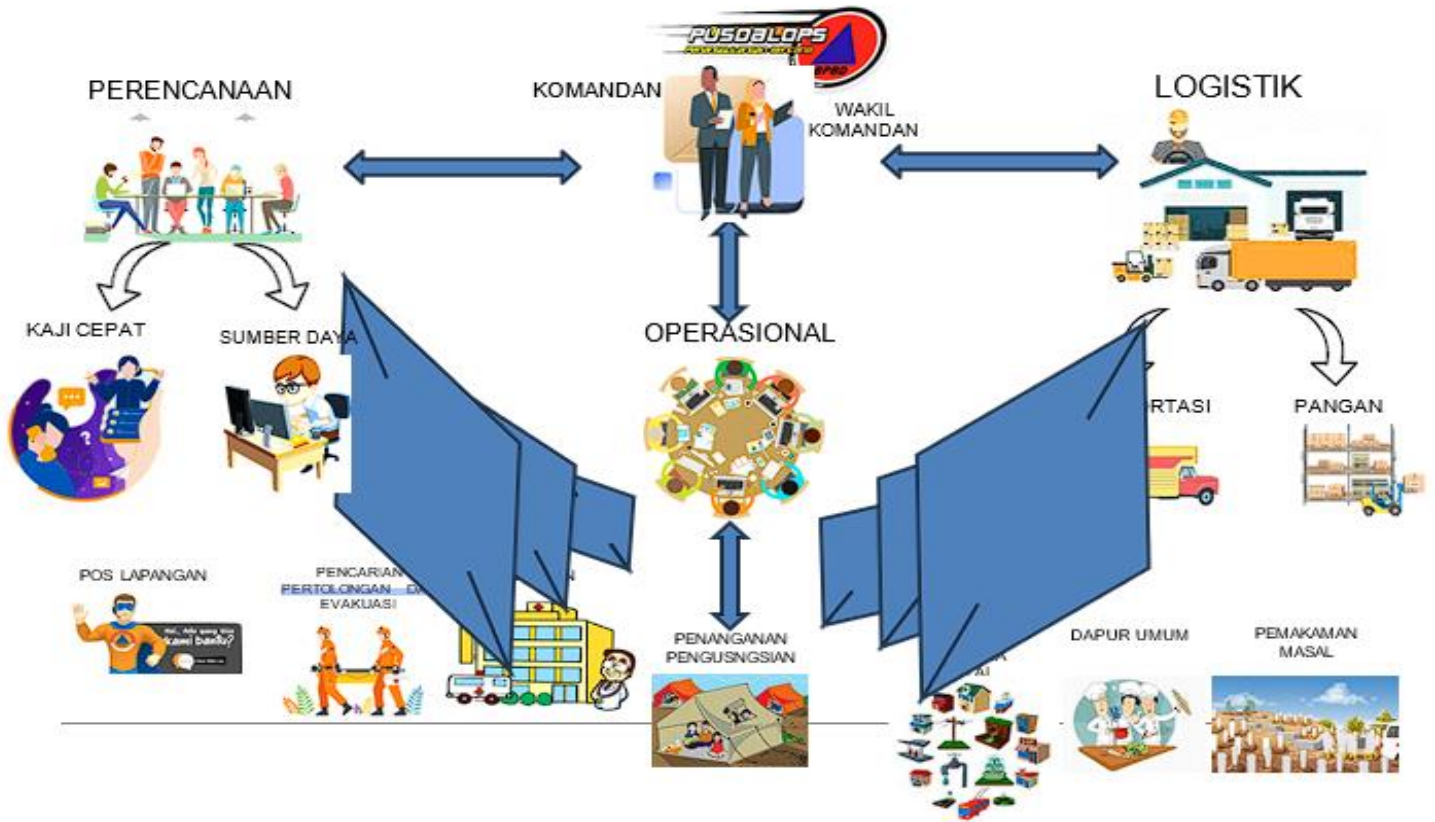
PUSDALOPS

PERENCANAAN

KOMANDAN

WAKIL KOMANDAN

LOGISTIK

KAJI CEPAT

SUMBER DAYA

OPERASIONAL

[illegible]RTASI

PANGAN

POS LAPANGAN

PENCARIAN PERTOLONGAN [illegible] EVAKUASI

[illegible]N

PENANGANAN PENGUSNGSIAN

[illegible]A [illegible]AI

DAPUR UMUM

PEMAKAMAN MASAL